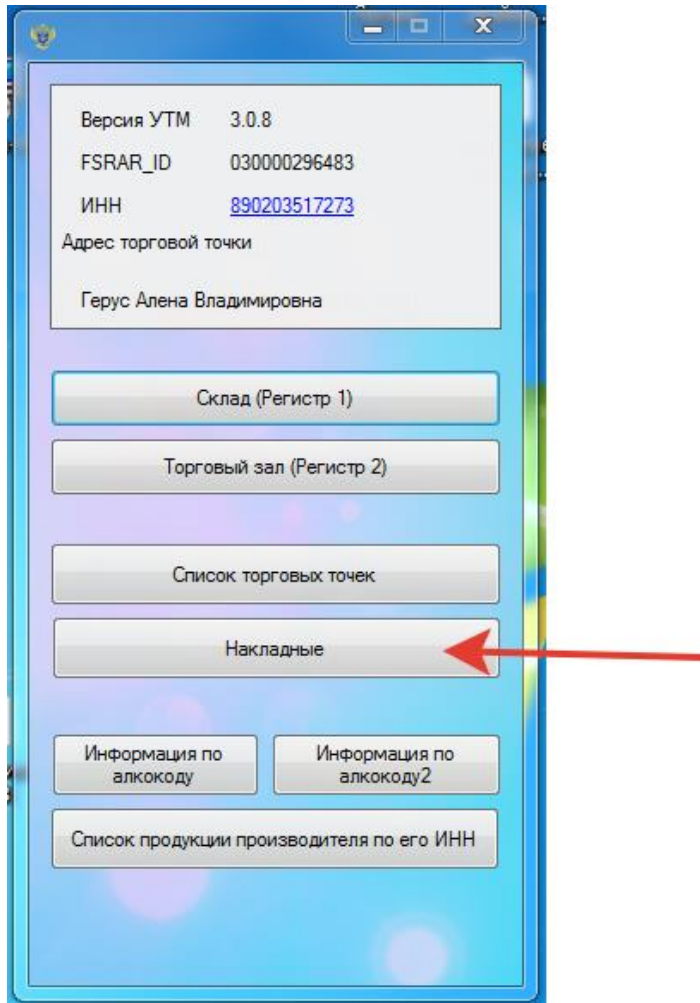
Версия УТМ 3.0.8

FSRAR_ID 030000296483

ИНН 890203517273

Адрес торговой точки

Герус Алена Владимировна

Склад (Регистр 1)

Торговый зал (Регистр 2)

Список торговых точек

Накладные

Информация по алкокоду

Информация по алкокоду2

Список продукции производителя по его ИНН